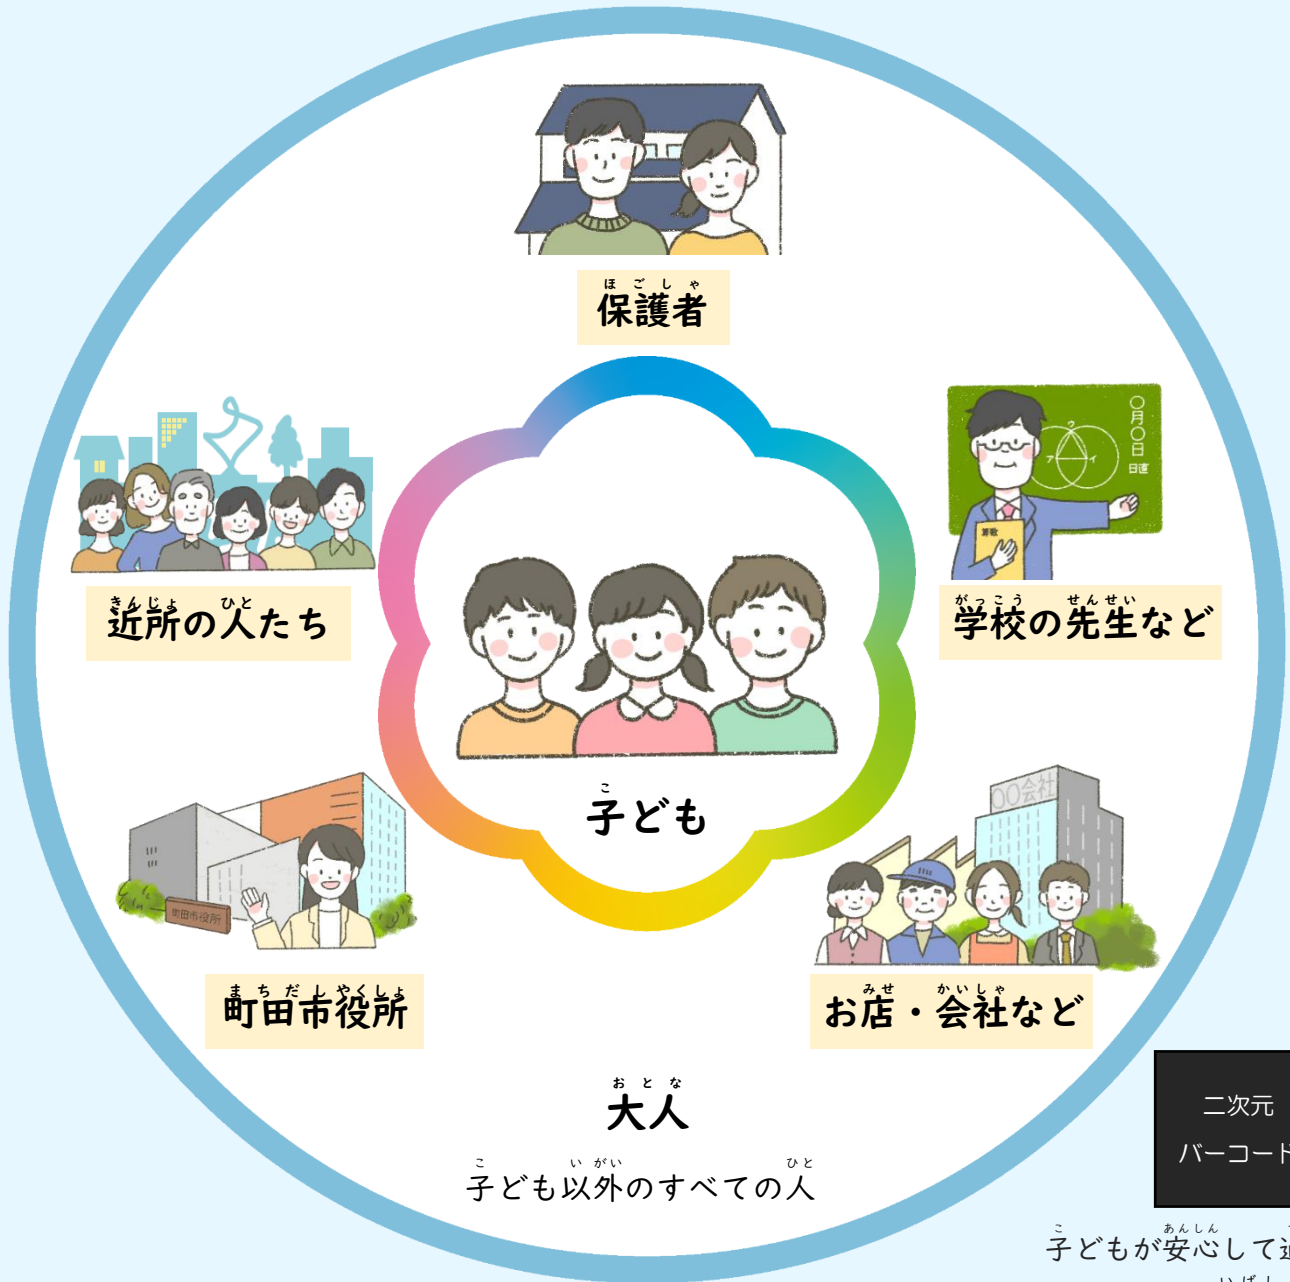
ほごしゃ
保護者

きんじょ ひと
近所の人たち

がっこう せんせい
学校の先生など

○月○日
日直

算数

こ
子ども

○○会社

町田市役所

まちだしやくしょ
町田市役所

みせ かいしゃ
お店・会社など

おとな
大人

こ いがい ひと
子ども以外のすべての人

二次元
バーコード

こ あんしん
子どもが安心して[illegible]